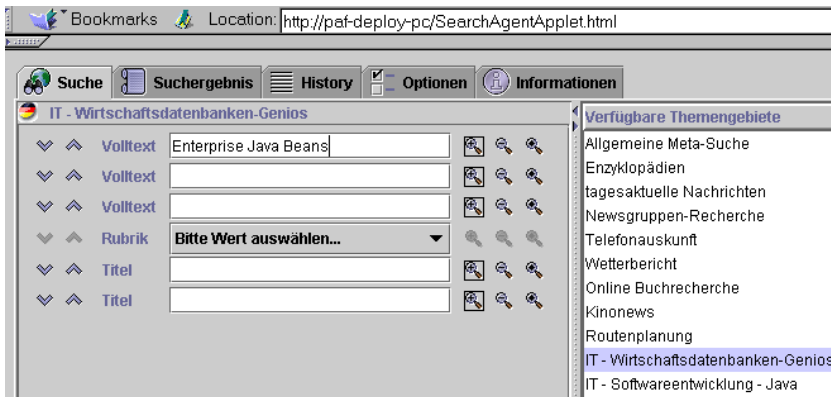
Bookmarks Location: http://paf-deploy-pc/SearchAgentApplet.html

Suche | Suchergebnis | History | Optionen | Informationen

IT - Wirtschaftsdatenbanken-Genios

Volltext Enterprise Java Beans
Volltext
Volltext
Rubrik Bitte Wert auswählen...
Titel
Titel

Verfügbare Themengebiete
Allgemeine Meta-Suche
Enzyklopädien
tagesaktuelle Nachrichten
Newsgruppen-Recherche
Telefonauskunft
Wetterbericht
Online Buchrecherche
Kinonews
Routenplanung
IT - Wirtschaftsdatenbanken-Genios
IT - Softwareentwicklung - Java